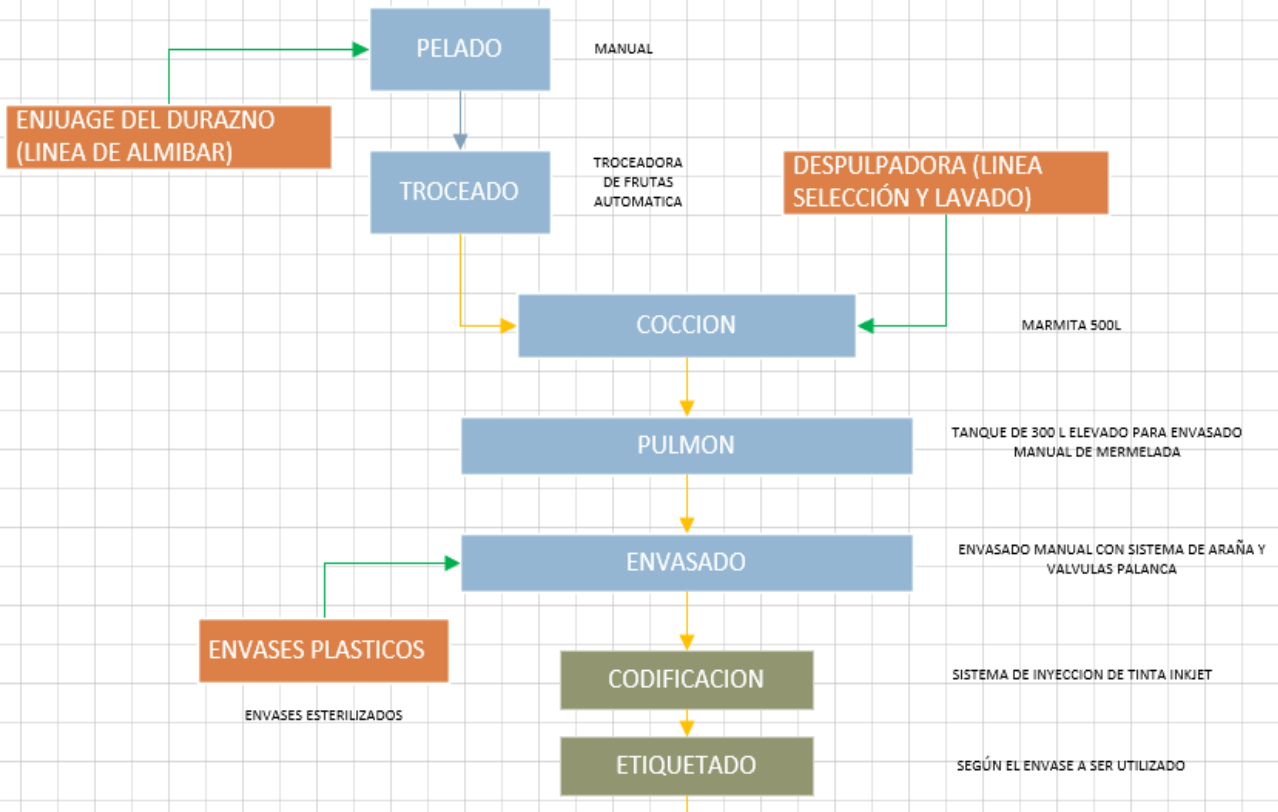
PELADO

MANUAL

ENJUAGE DEL DURAZNO (LINEA DE ALMIBAR)

TROCEADO

TROCEADORA DE FRUTAS AUTOMATICA

DESPULPADORA (LINEA SELECCIÓN Y LAVADO)

COCCION

MARMITA 500L

PULMON

TANQUE DE 300 L ELEVADO PARA ENVASADO MANUAL DE MERMELADA

ENVASADO

ENVASADO MANUAL CON SISTEMA DE ARAÑA Y VALVULAS PALANCA

ENVASES PLASTICOS

ENVASES ESTERILIZADOS

CODIFICACION

SISTEMA DE INYECCION DE TINTA INKJET

ETIQUETADO

SEGÚN EL ENVASE A SER UTILIZADO